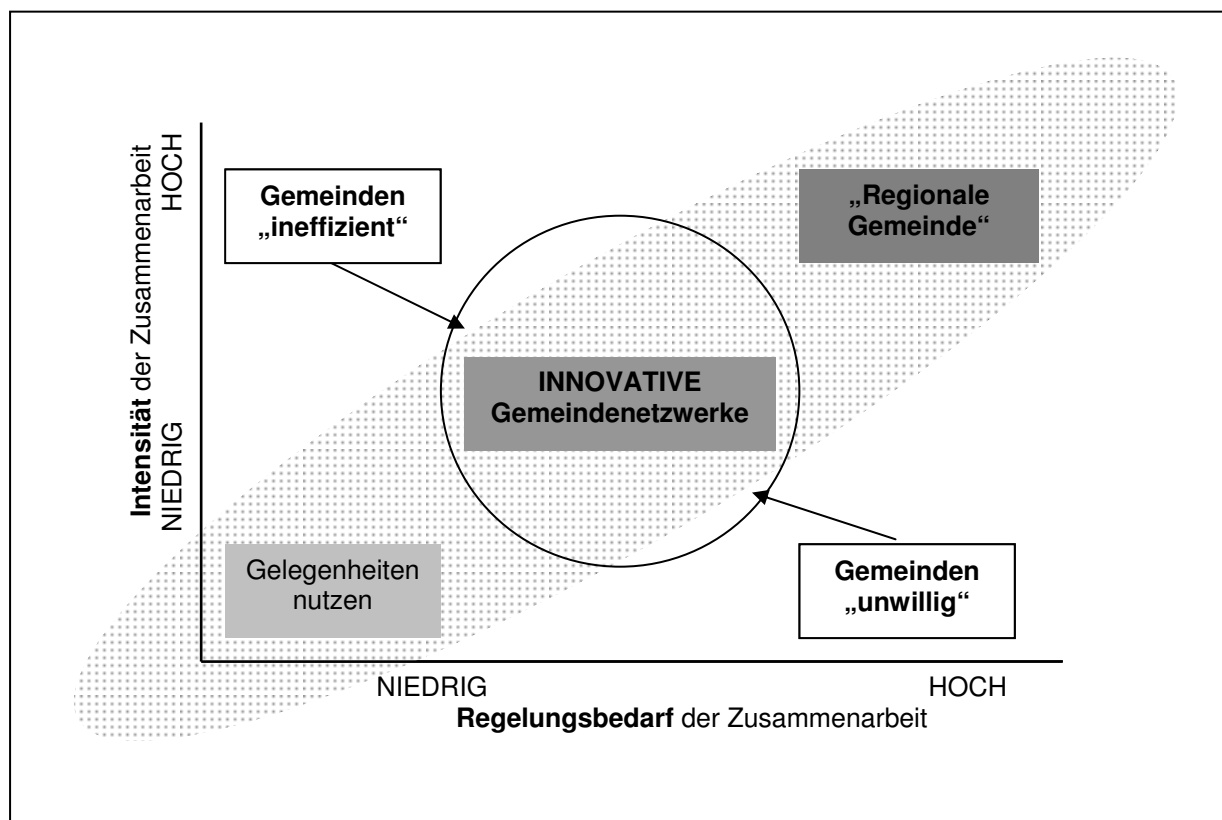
Intensität der Zusammenarbeit
NIEDRIG HOCH

Gemeinden „ineffizient“

„Regionale Gemeinde“

INNOVATIVE Gemeindenetzwerke

Gelegenheiten nutzen

Gemeinden „unwillig“

NIEDRIG HOCH
Regelungsbedarf der Zusammenarbeit